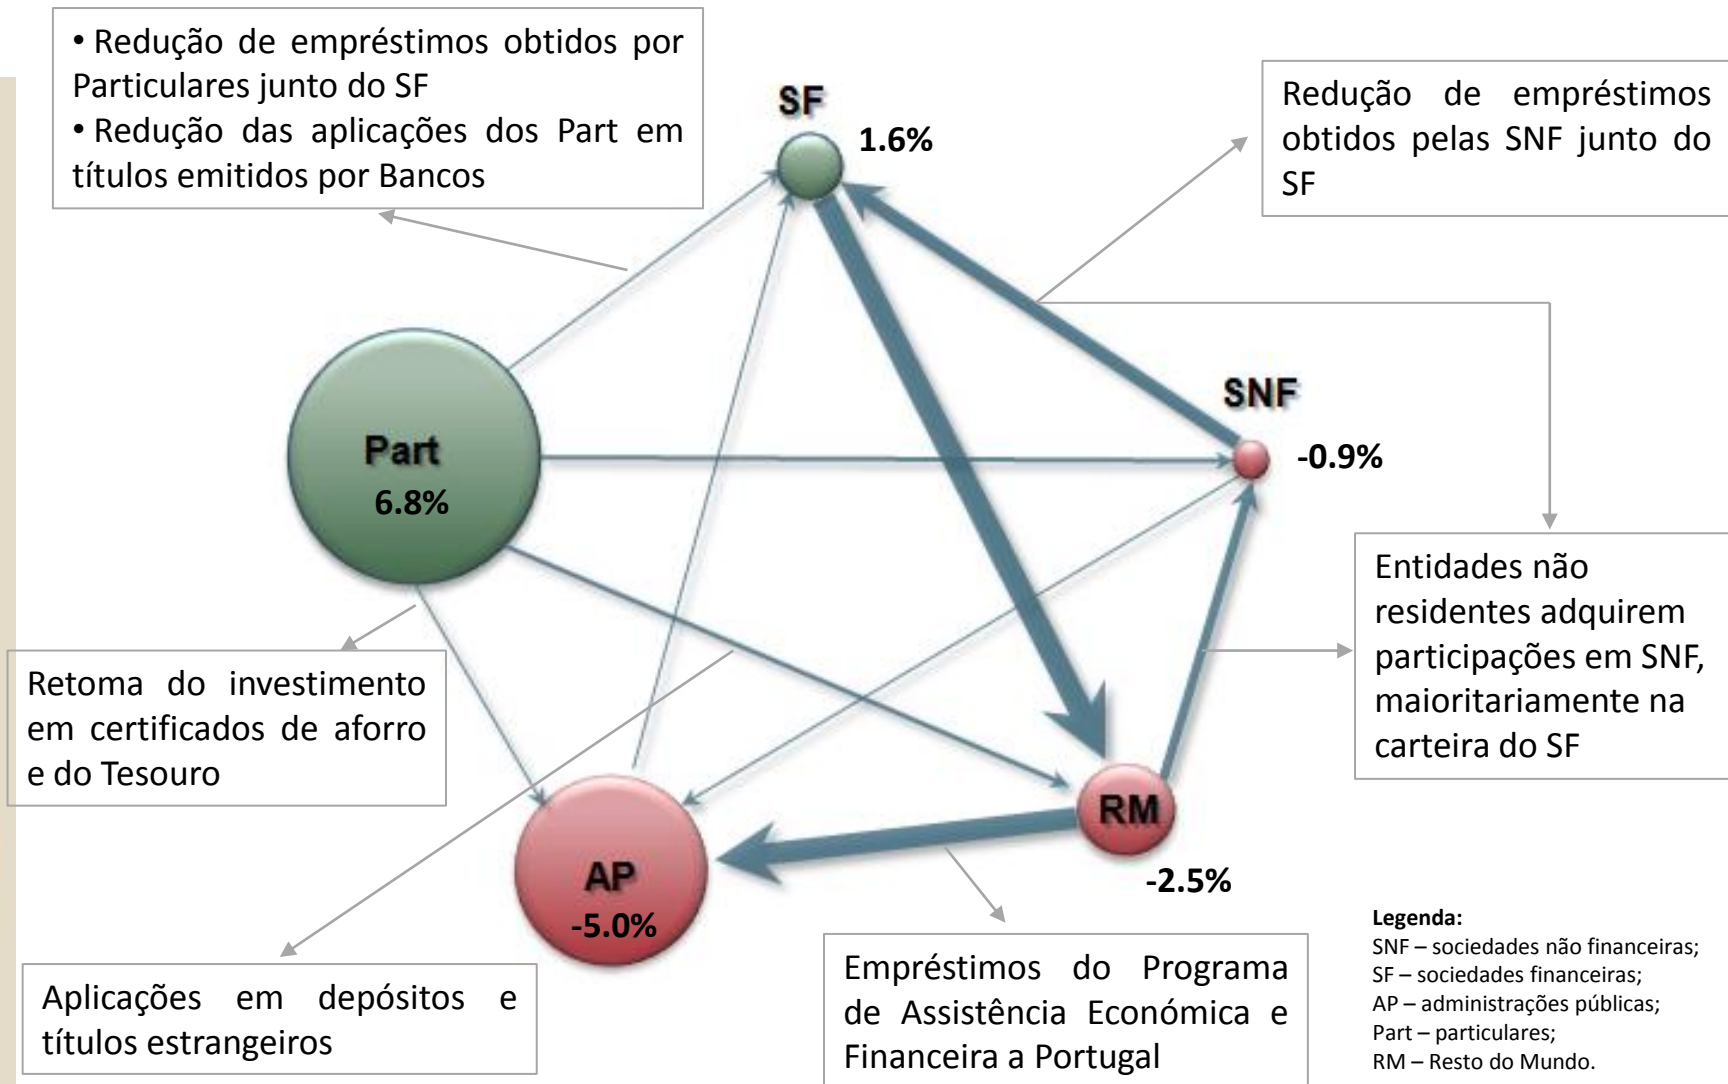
• Redução de empréstimos obtidos por Particulares junto do SF
• Redução das aplicações dos Part em títulos emitidos por Bancos

SF
1.6%

Redução de empréstimos obtidos pelas SNF junto do SF

Part
6.8%

SNF
-0.9%

Entidades não residentes adquirem participações em SNF, maioritariamente na carteira do SF

Retoma do investimento em certificados de aforro e do Tesouro

RM
-2.5%

AP
-5.0%

Aplicações em depósitos e títulos estrangeiros

Empréstimos do Programa de Assistência Económica e Financeira a Portugal

Legenda:
SNF – sociedades não financeiras;
SF – sociedades financeiras;
AP – administrações públicas;
Part – particulares;
RM – Resto do Mundo.